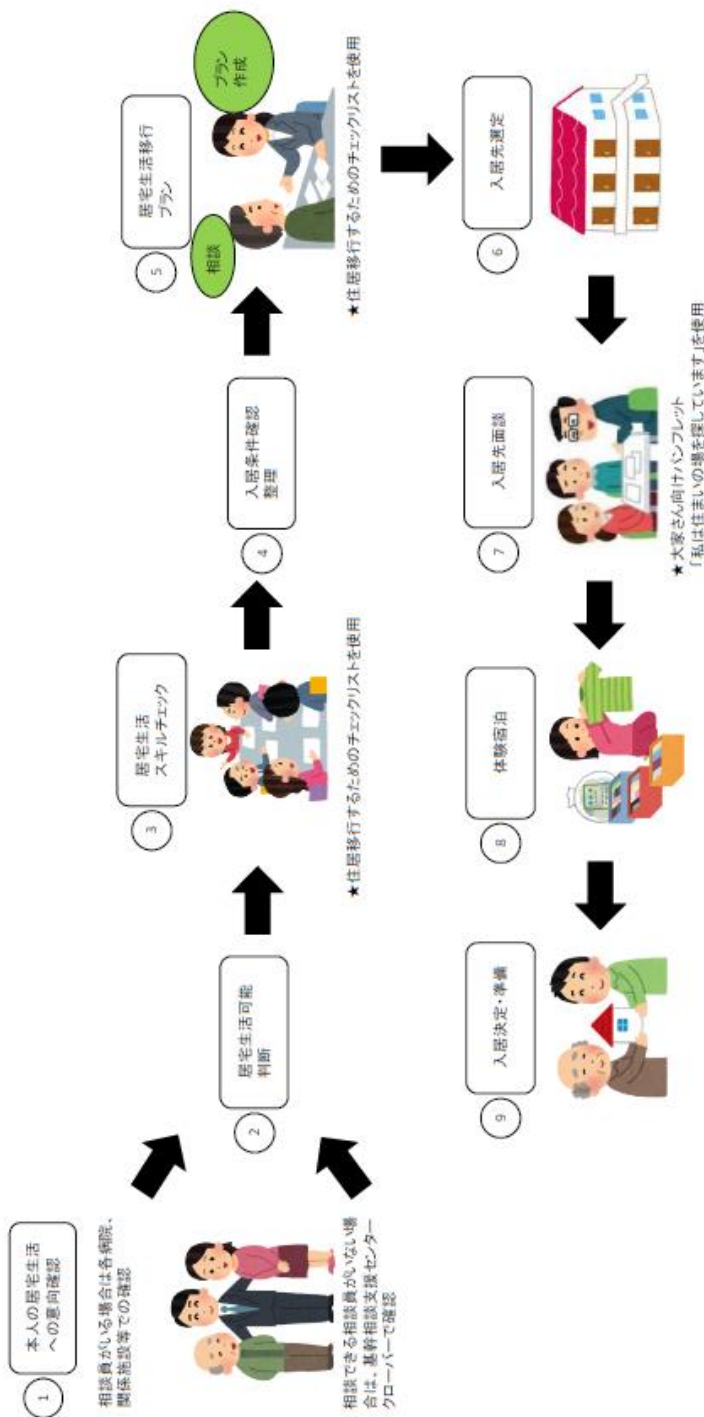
① 本人の居宅生活への意向確認

相談員がいる場合は各病院、関係施設等での確認

相談できる相談員がいない場合は、基幹相談支援センタークローバーで確認

② 居宅生活可能判断

③ 居宅生活スキルチェック

★住居移行するためのチェックリストを使用

④ 入居条件確認整理

⑤ 居宅生活移行プラン

相談

プラン作成

★住居移行するためのチェックリストを使用

⑥ 入居先選定

⑦ 入居先面談

★大家さん向けパンフレット「私は住まいの場を探しています」を使用

⑧ 体験宿泊

⑨ 入居決定・準備